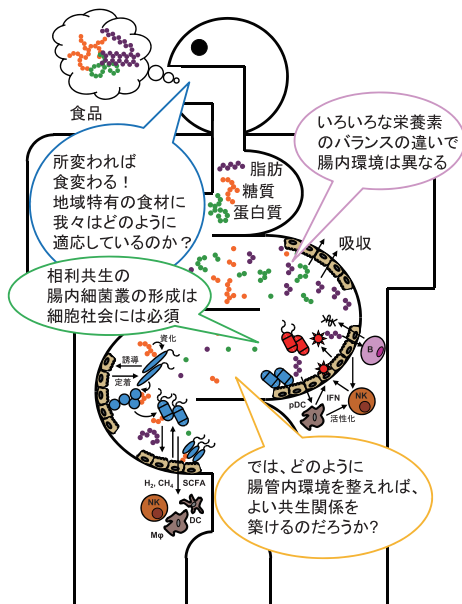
食品

所変われば
食変わる！
地域特有の食材に
我々はどのように
適応しているのか？

いろいろな栄養素
のバランスの違いで
腸内環境は異なる

脂肪
糖質
蛋白質

吸収

相利共生の
腸内細菌叢の形成は
細胞社会には必須

資化
誘導
定着

B

pDC
IFN
NK
活性化

$H_2$, $CH_4$
SCFA
NK
DC
Mφ

では、どのように
腸管内環境を整えれば、
よい共生関係を
築けるのだろうか？